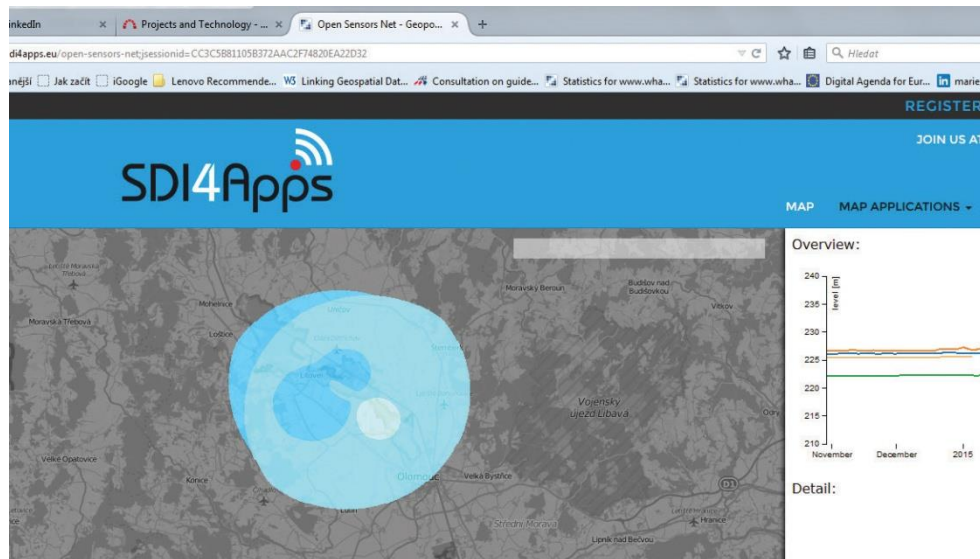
inkedIn × Projects and Technology - ... × Open Sensors Net - Geopo... × +

di4apps.eu/open-sensors-net;jsessionid=CC3C5B81105B372AAC2F74820EA22D32

Hledat

nější Jak začít iGoogle Lenovo Recommende... Linking Geospatial Dat... Consultation on guide... Statistics for www.wha... Statistics for www.wha... Digital Agenda for Eur... marie

REGISTER

JOIN US AT

SDI4Apps

MAP MAP APPLICATIONS

Mohelnice
Moravská Třebová
Loštice
Uničov
Šternberk
Moravský Beroun
Budišov nad Budišovkou
Vítkov
Vojenský újezd Libavá
Litovel
Velké Opatovice
Konice
Olomouc
Velká Bystřice
Odry
Lutín
Střední Morava
Hranice
Lipník nad Bečvou

Overview:

level [m]

240
235
230
225
220
215
210

November December 2015

Detail: